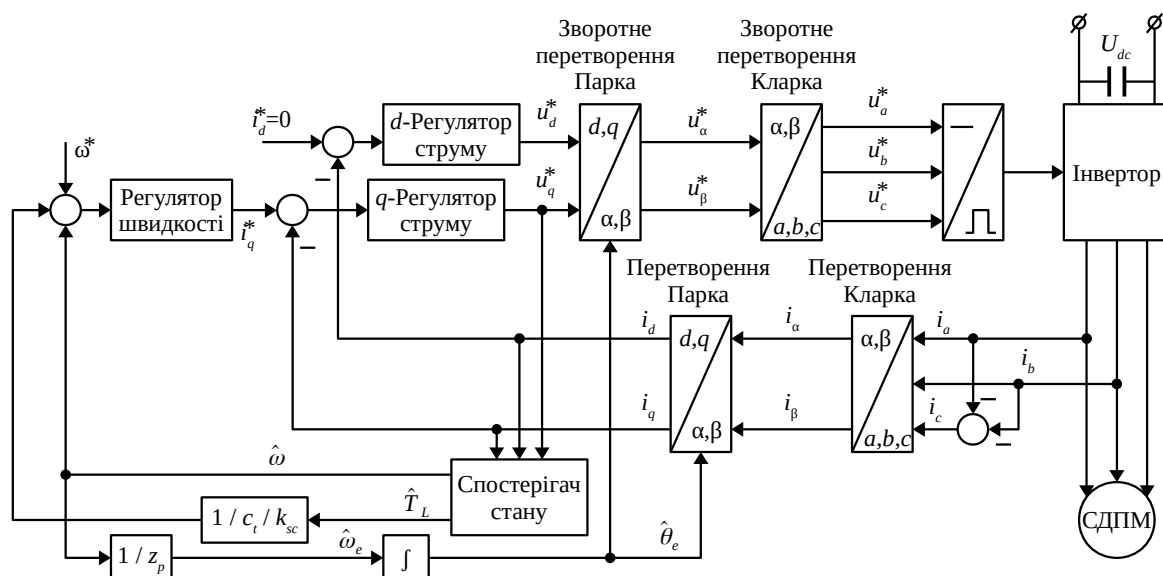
Зворотне перетворення Парка

Зворотне перетворення Кларка

$U_{dc}$

$i_d^*=0$

$d$-Регулятор струму

$u_d^*$

$d,q$

$u_\alpha^*$

$\alpha,\beta$

$u_a^*$

$\omega^*$

$u_b^*$

Регулятор швидкості

$i_q^*$

$q$-Регулятор струму

$u_q^*$

$u_\beta^*$

$u_c^*$

Інвертор

$\alpha,\beta$

$a,b,c$

Перетворення Парка

Перетворення Кларка

$i_d$

$d,q$

$i_\alpha$

$\alpha,\beta$

$i_a$

$i_b$

$i_q$

$i_\beta$

$i_c$

$\alpha,\beta$

$a,b,c$

$\hat{\omega}$

Спостерігач стану

$\hat{T}_L$

$1 / c_t / k_{sc}$

$1 / z_p$

$\hat{\omega}_e$

$\int$

$\hat{\theta}_e$

СДПМ